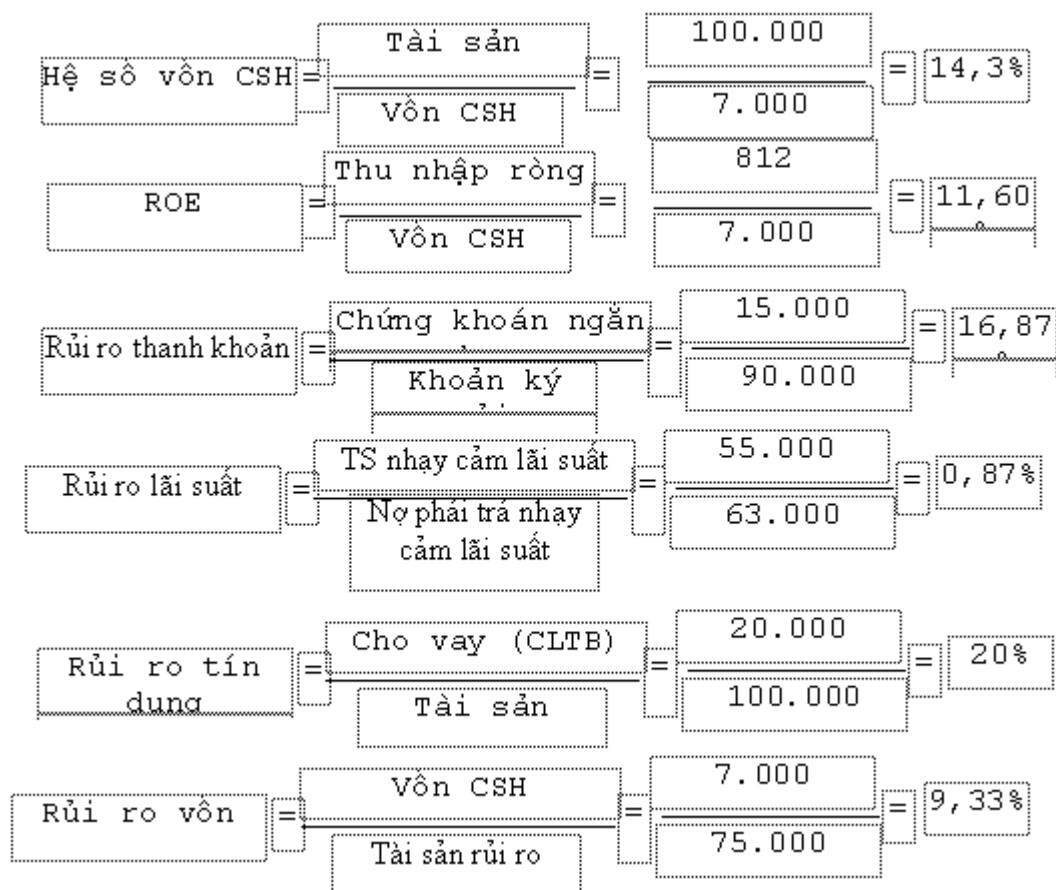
Hệ sô vôn CSH $= \frac{\text{Tài sản}}{\text{Vôn CSH}} = \frac{100.000}{7.000} =$ 14,3%

ROE $= \frac{\text{Thu nhập ròng}}{\text{Vôn CSH}} = \frac{812}{7.000} =$ 11,60

Rủi ro thanh khoản $= \frac{\text{Chứng khoán ngắn}}{\text{Khoản ký}} = \frac{15.000}{90.000} =$ 16,87

Rủi ro lãi suất $= \frac{\text{TS nhạy cảm lãi suất}}{\text{Nợ phải trả nhạy cảm lãi suất}} = \frac{55.000}{63.000} =$ 0,87%

Rủi ro tín dung $= \frac{\text{Cho vay (CLTB)}}{\text{Tài sản}} = \frac{20.000}{100.000} =$ 20%

Rủi ro vôn $= \frac{\text{Vôn CSH}}{\text{Tài sản rủi ro}} = \frac{7.000}{75.000} =$ 9,33%